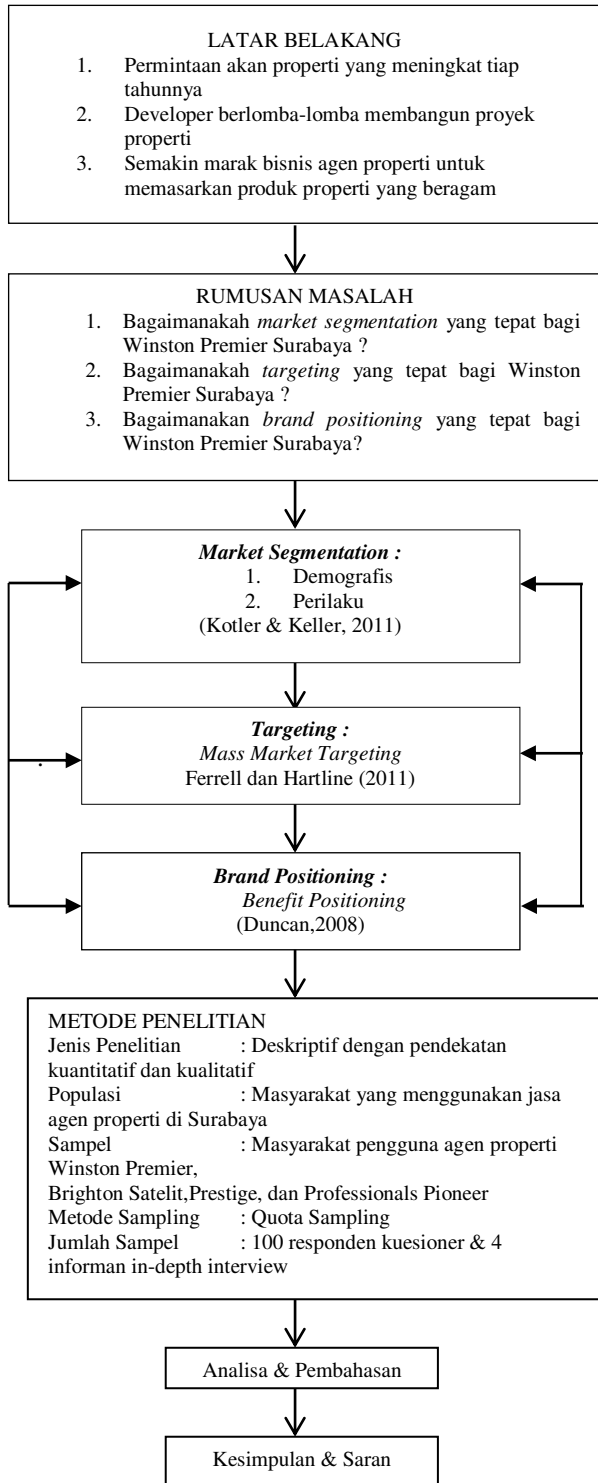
LATAR BELAKANG
1. Permintaan akan properti yang meningkat tiap tahunnya
2. Developer berlomba-lomba membangun proyek properti
3. Semakin marak bisnis agen properti untuk memasarkan produk properti yang beragam

RUMUSAN MASALAH
1. Bagaimanakah *market segmentation* yang tepat bagi Winston Premier Surabaya ?
2. Bagaimanakah *targeting* yang tepat bagi Winston Premier Surabaya ?
3. Bagaimanakan *brand positioning* yang tepat bagi Winston Premier Surabaya?

***Market Segmentation :***
1. Demografis
2. Perilaku
(Kotler & Keller, 2011)

***Targeting :***
*Mass Market Targeting*
Ferrell dan Hartline (2011)

***Brand Positioning :***
*Benefit Positioning*
(Duncan,2008)

METODE PENELITIAN
Jenis Penelitian : Deskriptif dengan pendekatan kuantitatif dan kualitatif
Populasi : Masyarakat yang menggunakan jasa agen properti di Surabaya
Sampel : Masyarakat pengguna agen properti Winston Premier,
Brighton Satelit,Prestige, dan Professionals Pioneer
Metode Sampling : Quota Sampling
Jumlah Sampel : 100 responden kuesioner & 4 informan in-depth interview

Analisa & Pembahasan

Kesimpulan & Saran